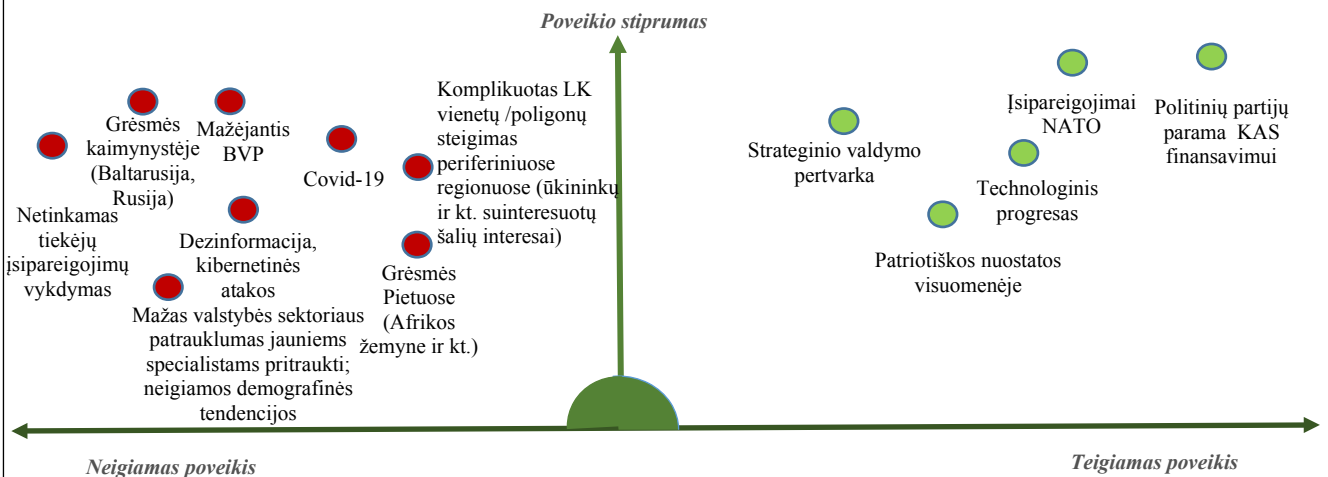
Poveikio stiprumas

Grėsmės kaimynystėje (Baltarusija, Rusija)

Mažėjantis BVP

Covid-19

Komplikuotas LK vienetų /poligonų steigimas periferiniuose regionuose (ūkininkų ir kt. suinteresuotų šalių interesai)

Netinkamas tiekėjų įsipareigojimų vykdymas

Dezinformacija, kibernetinės atakos

Grėsmės Pietuose (Afrikos žemyne ir kt.)

Mažas valstybės sektoriaus patrauklumas jauniems specialistams pritraukti; neigiamos demografinės tendencijos

Įsipareigojimai NATO

Politinių partijų parama KAS finansavimui

Strateginio valdymo pertvarka

Technologinis progresas

Patriotiškos nuostatos visuomenėje

Neigiamas poveikis

Teigiamas poveikis